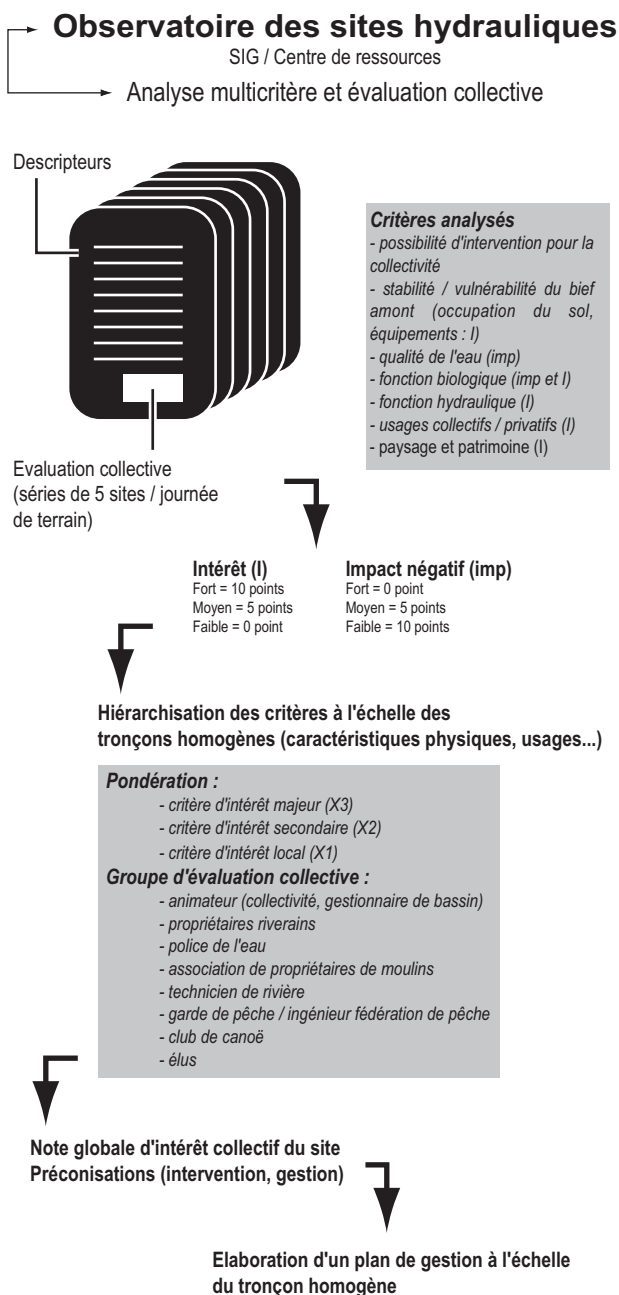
Observatoire des sites hydrauliques
SIG / Centre de ressources

Analyse multicritère et évaluation collective

Descripteurs

Critères analysés
- possibilité d'intervention pour la collectivité
- stabilité / vulnérabilité du bief amont (occupation du sol, équipements : I)
- qualité de l'eau (imp)
- fonction biologique (imp et I)
- fonction hydraulique (I)
- usages collectifs / privatifs (I)
- paysage et patrimoine (I)

Evaluation collective (séries de 5 sites / journée de terrain)

Intérêt (I)
Fort = 10 points
Moyen = 5 points
Faible = 0 point

Impact négatif (imp)
Fort = 0 point
Moyen = 5 points
Faible = 10 points

Hiérarchisation des critères à l'échelle des tronçons homogènes (caractéristiques physiques, usages...)

Pondération :
- critère d'intérêt majeur (X3)
- critère d'intérêt secondaire (X2)
- critère d'intérêt local (X1)
Groupe d'évaluation collective :
- animateur (collectivité, gestionnaire de bassin)
- propriétaires riverains
- police de l'eau
- association de propriétaires de moulins
- technicien de rivière
- garde de pêche / ingénieur fédération de pêche
- club de canoë
- élus

Note globale d'intérêt collectif du site
Préconisations (intervention, gestion)

Elaboration d'un plan de gestion à l'échelle du tronçon homogène